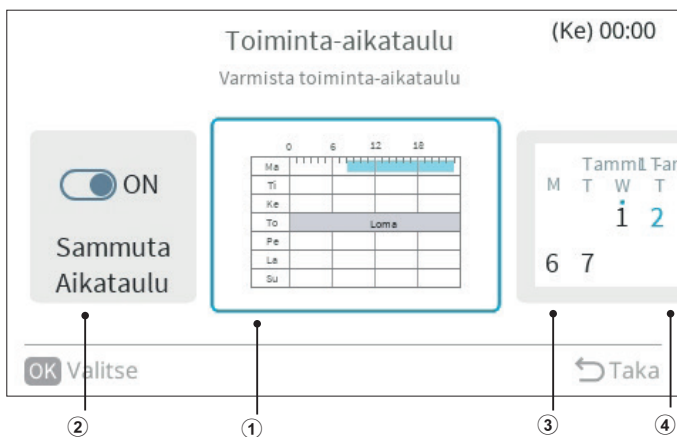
Toiminta-aikataulu

(Ke) 00:00

Varmista toiminta-aikataulu

ON

Sammuta Aikataulu

| | 0 | 6 | 12 | 18 |
|---|---|---|---|---|
| Ma | | | | |
| Ti | | | | |
| Ke | | | | |
| To | | Loma | | |
| Pe | | | | |
| La | | | | |
| Su | | | | |

Tammi Tam
M T W T
1 2
6 7

OK Valitse

Taka

②
①
③
④